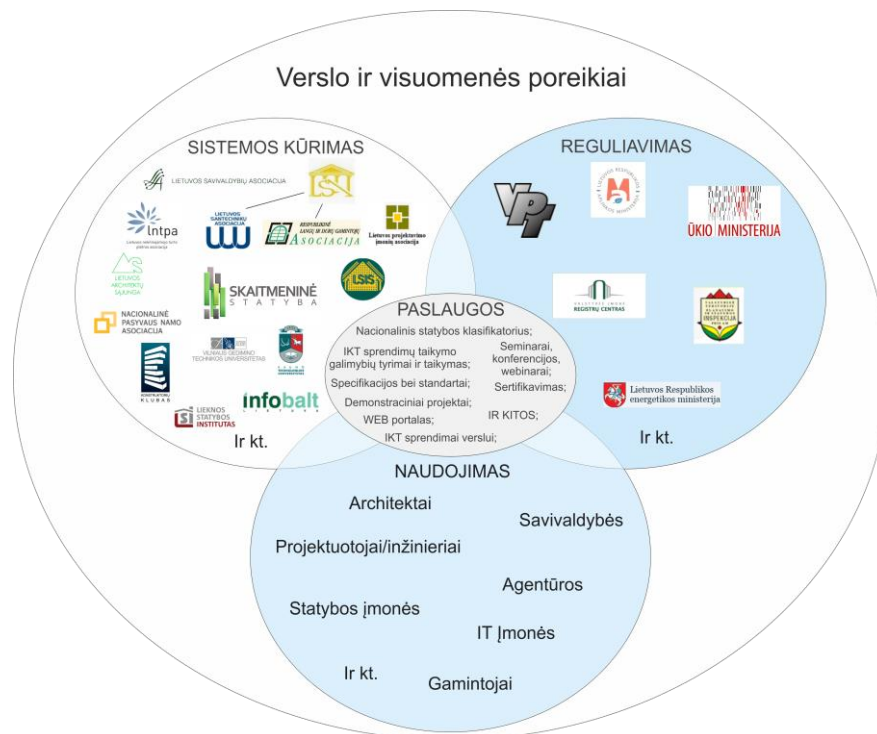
Verslo ir visuomenės poreikiai

SISTEMOS KŪRIMAS

LIETUVOS SAVIVALDYBIŲ ASOCIACIJA

lntpa

LIETUVOS GAMTECHNIKŲ ASOCIACIJA

RESPUBLIKINĖ LANGŲ IR DURŲ GAMINTOJŲ ASOCIACIJA

Lietuvos projektavimo įmonių asociacija

LIETUVOS ARCHITEKTŲ SĄJUNGA

SKAITMENINĖ STATYBA

LSIS

NACIONALINĖ PASYVAUS NAMO ASOCIACIJA

VILNIAUS GEDIMINO TECHNIKOS UNIVERSITETAS

KONSTRUKTORIŲ KLUBAS

LIETUVOS STATYBOS INSTITUTAS

infobalt

Ir kt.

REGULIAVIMAS

VPT

ŪKIO MINISTERIJA

REGISTRŲ CENTRAS

INSPEKCIJA

Lietuvos Respublikos energetikos ministerija

Ir kt.

PASLAUGOS

Nacionalinis statybos klasifikatorius;

IKT sprendimų taikymo galimybių tyrimai ir taikymas;

Seminarai, konferencijos, webinarai;

Specifikacijos bei standartai;

Sertifikavimas;

Demonstraciniai projektai;

WEB portalas;

IR KITOS;

IKT sprendimai verslui;

NAUDOJIMAS

Architektai

Savivaldybės

Projektuotojai/inžinieriai

Agentūros

Statybos įmonės

IT Įmonės

Ir kt.

Gamintojai